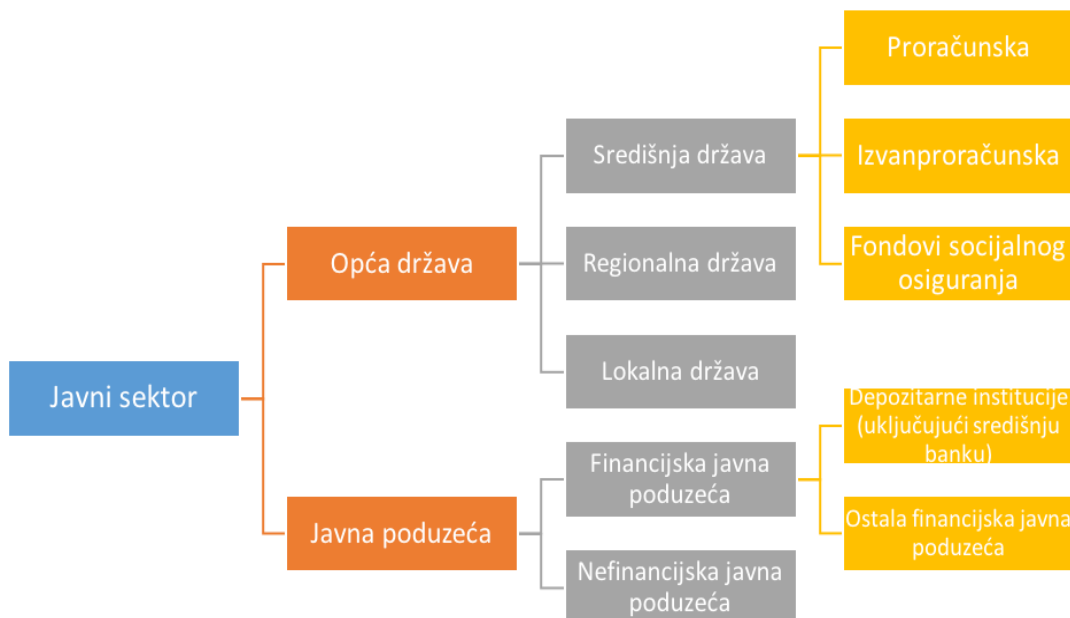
Javni sektor

Opća država

Javna poduzeća

Središnja država

Regionalna država

Lokalna država

Financijska javna poduzeća

Nefinancijska javna poduzeća

Proračunska

Izvanproračunska

Fondovi socijalnog osiguranja

Depozitarne institucije (uključujući središnju banku)

Ostala financijska javna poduzeća